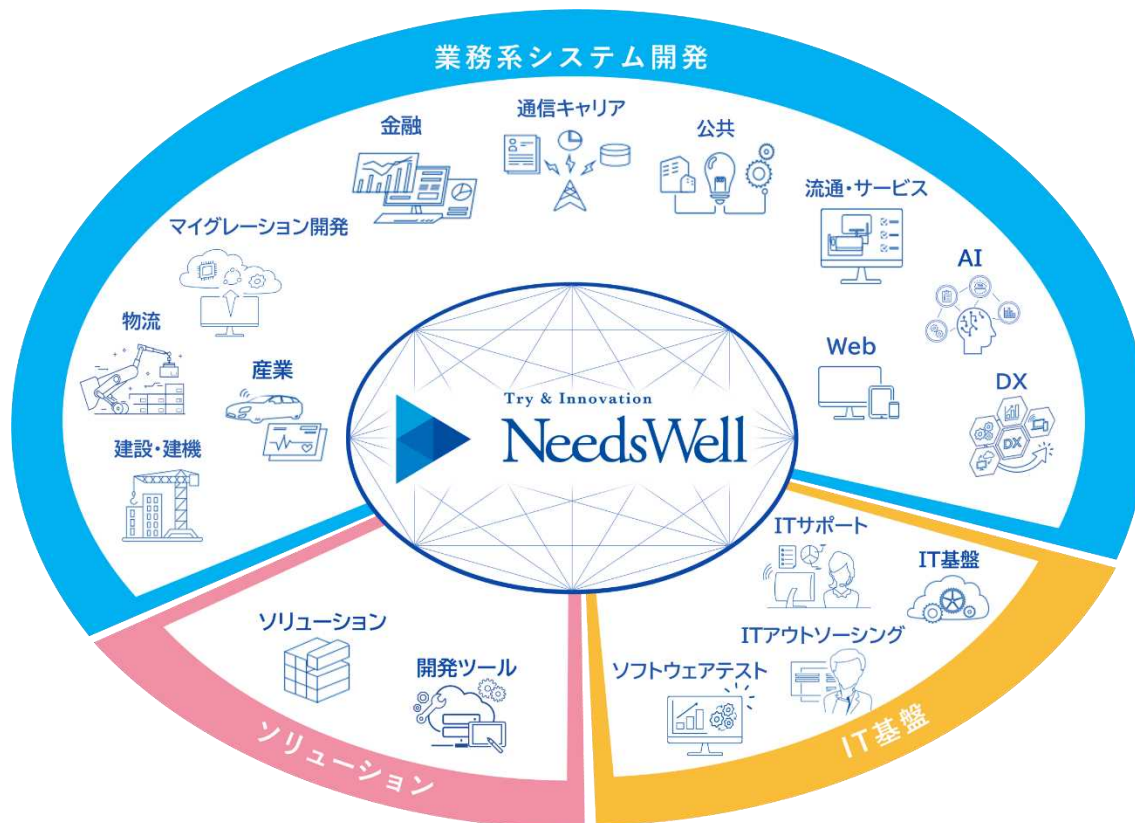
業務系システム開発

金融

通信キャリア

公共

流通・サービス

マイグレーション開発

AI

物流

Web

産業

DX

建設・建機

Try & Innovation
NeedsWell

ITサポート

IT基盤

ITアウトソーシング

ソリューション

開発ツール

ソフトウェアテスト

ソリューション

IT基盤